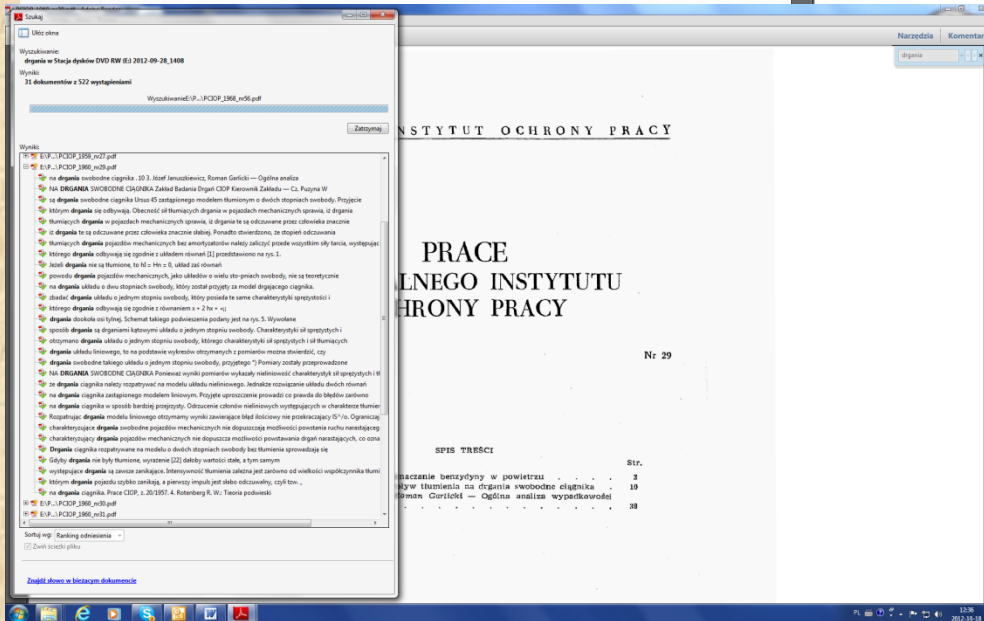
Szukaj

Ułóż okna

Wyszukiwanie:
drgania w Stacja dysków DVD RW (E:) 2012-09-28_1408

Wyniki:
31 dokumentów z 522 wystąpieniami

WyszukiwanieE:\P...\PCIOP_1968_nr56.pdf

Zatrzymaj

Wyniki:
E:\P...\PCIOP_1958_nr27.pdf
E:\P...\PCIOP_1960_nr29.pdf
na drgania swobodne ciągnika . 10 3. Józef Januszkiewicz, Roman Garlicki — Ogólna analiza
NA DRGANIA SWOBODNE CIĄGNIKA Zakład Badania Drgań CIOP Kierownik Zakładu — Cz. Puzyna W
są drgania swobodne ciągnika Ursus 45 zastąpionego modelem tłumionym o dwóch stopniach swobody. Przyjęcie
którym drgania się odbywają. Obecność sił tłumiących drgania w pojazdach mechanicznych sprawia, iż drgania
tłumiących drgania w pojazdach mechanicznych sprawia, iż drgania te są odczuwane przez człowieka znacznie
iż drgania te są odczuwane przez człowieka znacznie słabiej. Ponadto stwierdzono, że stopień odczuwania
tłumiących drgania pojazdów mechanicznych bez amortyzatorów należy zaliczyć przede wszystkim siły tarcia, występując
którego drgania odbywają się zgodnie z układem równań [1] przedstawiono na rys. 1.
Jeżeli drgania nie są tłumione, to hl = Hn = 0, układ zaś równań
powodu drgania pojazdów mechanicznych, jako układów o wielu sto-pniach swobody, nie są teoretycznie
na drgania układu o dwu stopniach swobody, który został przyjęty za model drgającego ciągnika.
zbadać drgania układu o jednym stopniu swobody, który posiada te same charakterystyki sprężystości i
którego drgania odbywają się zgodnie z równaniem x + 2 hx + =ₒ
drgania dookoła osi tylnej. Schemat takiego podwieszenia podany jest na rys. 5. Wywołane
sposób drgania są drganiami kątowymi układu o jednym stopniu swobody. Charakterystyki sił sprężystych i
otrzymano drgania układu o jednym stopniu swobody, którego charakterystyki sił sprężystych i sił tłumiących
drgania układu liniowego, to na podstawie wykresów otrzymanych z pomiarów można stwierdzić, czy
drgania swobodne takiego układu o jednym stopniu swobody, przyjętego *) Pomiary zostały przeprowadzone
NA DRGANIA SWOBODNE CIĄGNIKA Ponieważ wyniki pomiarów wykazały nieliniowość charakterystyk sił sprężystych i t
że drgania ciągnika należy rozpatrywać na modelu układu nieliniowego. Jednakże rozwiązanie układu dwóch równań
na drgania ciągnika zastąpionego modelem liniowym. Przyjęte uproszczenie prowadzi co prawda do błędów zarówno
na drgania ciągnika w sposób bardziej przejrzysty. Odrzucenie członów nieliniowych występujących w charakterze tłumien
Rozpatrując drgania modelu liniowego otrzymamy wyniki zawierające błąd ilościowy nie przekraczający I5°/o. Ograniczaj
charakteryzujące drgania swobodne pojazdów mechanicznych nie dopuszczają możliwości powstania ruchu narastającego
charakteryzujący drgania pojazdów mechanicznych nie dopuszcza możliwości powstawania drgań narastających, co ozna
Drgania ciągnika rozpatrywane na modelu o dwóch stopniach swobody bez tłumienia sprowadzają się
Gdyby drgania nie były tłumione, wyrażenie [22] dałoby wartości stałe, a tym samym
występujące drgania są zawsze zanikające. Intensywność tłumienia zależna jest zarówno od wielkości współczynnika tłumi
którym drgania pojazdu szybko zanikają, a pierwszy impuls jest słabo odczuwalny, czyli tzw. ,
na drgania ciągnika. Prace CIOP, z. 20/1957. 4. Rotenberg R. W.: Teoria podwieski
E:\P...\PCIOP_1960_nr30.pdf
E:\P...\PCIOP_1960_nr31.pdf

Sortuj wg: Ranking odniesienia
Zwiń ścieżki pliku

Znajdź słowo w bieżącym dokumencie

Narzędzia Komentarz
drgania

NSTYTUT OCHRONY PRACY

PRACE
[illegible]LNEGO INSTYTUTU
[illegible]HRONY PRACY

Nr 29

SPIS TREŚCI

Str.
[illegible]naczanie benzydyny w powietrzu . . . . 3
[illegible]yw tłumienia na drgania swobodne ciągnika 10
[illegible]oman Garlicki — Ogólna analiza wypadkowości
. . . . . . . . . . . . . . . 38

PL 12:36 2012-10-18